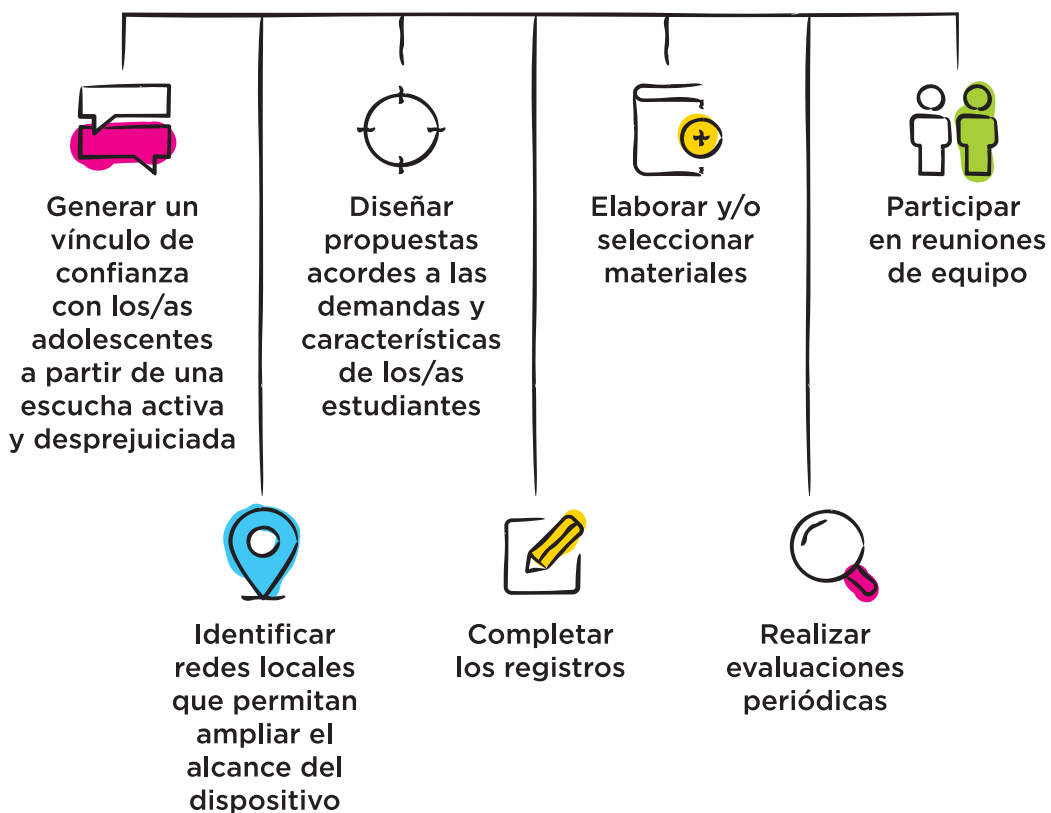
Generar un vínculo de confianza con los/as adolescentes a partir de una escucha activa y desprejuiciada

Diseñar propuestas acordes a las demandas y características de los/as estudiantes

Elaborar y/o seleccionar materiales

Participar en reuniones de equipo

Identificar redes locales que permitan ampliar el alcance del dispositivo

Completar los registros

Realizar evaluaciones periódicas